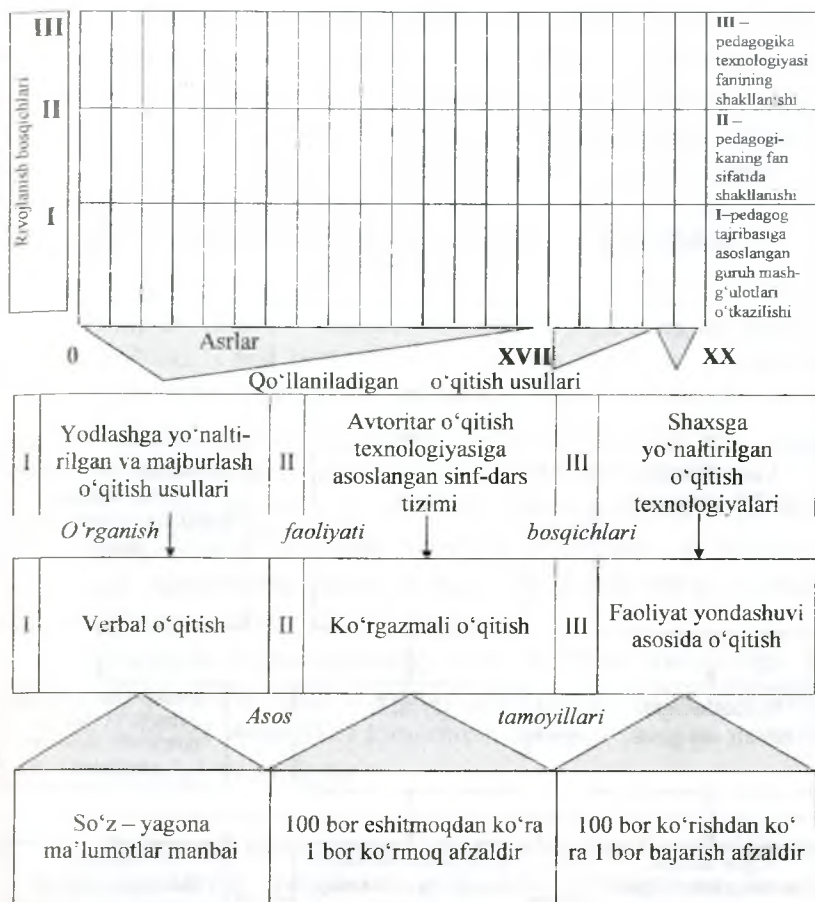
Rivojlanish bosqichlari

III

II

I

III – pedagogika texnologiyasi fanining shakllanishi

II – pedagogikaning fan sifatida shakllanishi

I–pedagog tajribasiga asoslangan guruh mashg'ulotlari o'tkazilishi

0

Asrlar

XVII

XX

Qo'llaniladigan o'qitish usullari

| I | Yodlashga yo'naltirilgan va majburlash o'qitish usullari | II | Avtoritar o'qitish texnologiyasiga asoslangan sinf-dars tizimi | III | Shaxsga yo'naltirilgan o'qitish texnologiyalari |
|---|---|---|---|---|---|

O'rganish faoliyati bosqichlari

| I | Verbal o'qitish | II | Ko'rgazmali o'qitish | III | Faoliyat yondashuvi asosida o'qitish |
|---|---|---|---|---|---|

Asos tamoyillari

| So'z – yagona ma'lumotlar manbai | 100 bor eshitmoqdan ko'ra 1 bor ko'rmoq afzaldir | 100 bor ko'rishdan ko'ra 1 bor bajarish afzaldir |
|---|---|---|